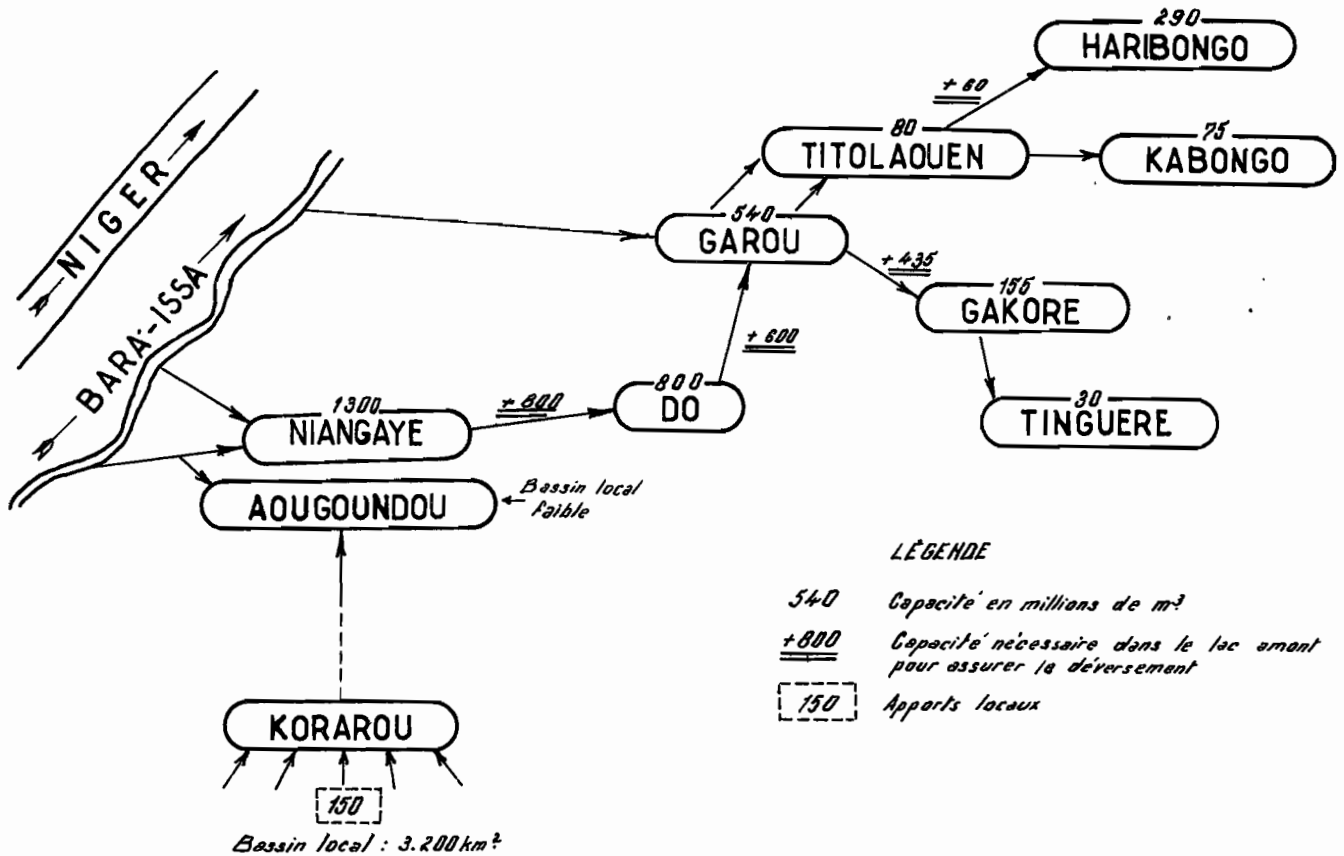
NIGER

BARA-ISSA

290
HARIBONGO

+ 60

80
TITOLAOUEN

75
KABONGO

540
GAROU

+ 435

155
GAKORE

30
TINGUERE

+ 600

800
DO

+ 800

1300
NIANGAYE

AOUGOUNDOU

Bassin local faible

KORAROU

150

Bassin local : 3.200 km$^2$

LÉGENDE

540 Capacité en millions de m$^3$

+800 Capacité nécessaire dans le lac amont pour assurer le déversement

150 Apports locaux